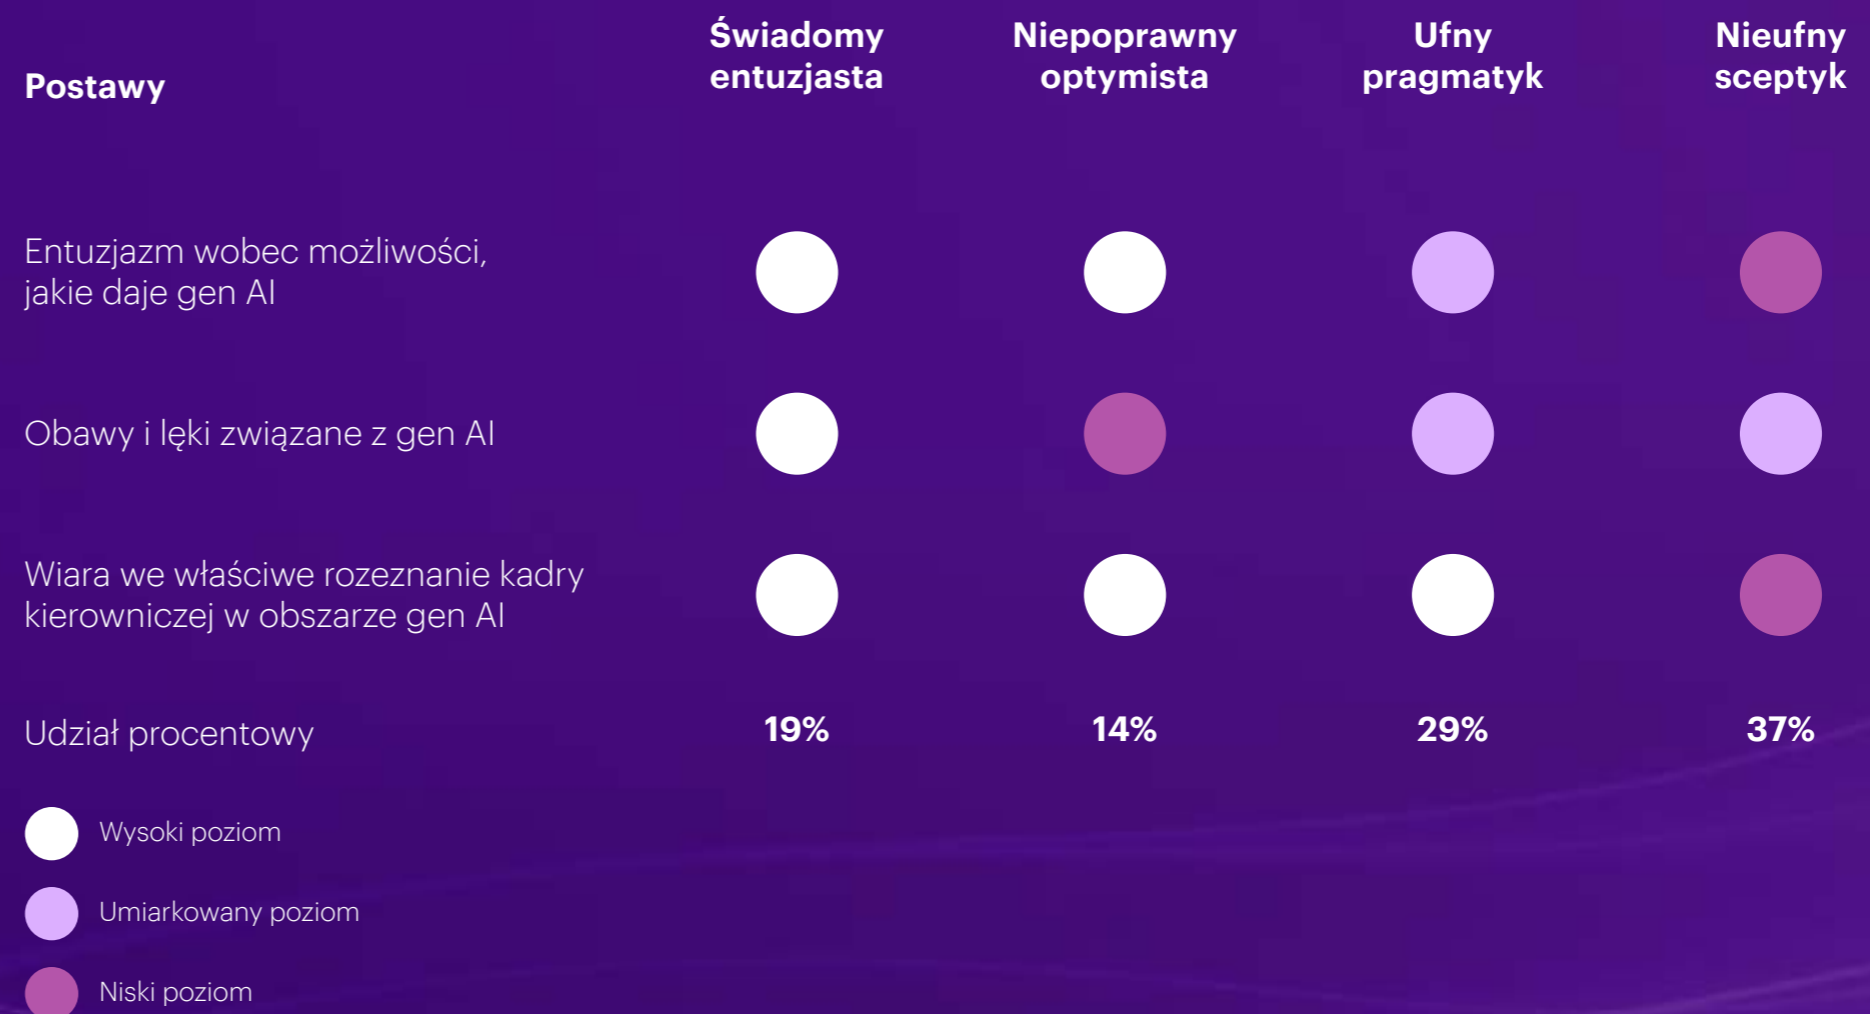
| Postawy | Świadomy entuzjasta | Niepoprawny optymista | Ufny pragmatyk | Nieufny sceptyk |
|---|---|---|---|---|
| Entuzjazm wobec możliwości, jakie daje gen AI | | | | |
| Obawy i lęki związane z gen AI | | | | |
| Wiara we właściwe rozeznanie kadry kierowniczej w obszarze gen AI | | | | |
| Udział procentowy | 19% | 14% | 29% | 37% |

Wysoki poziom

Umiarkowany poziom

Niski poziom